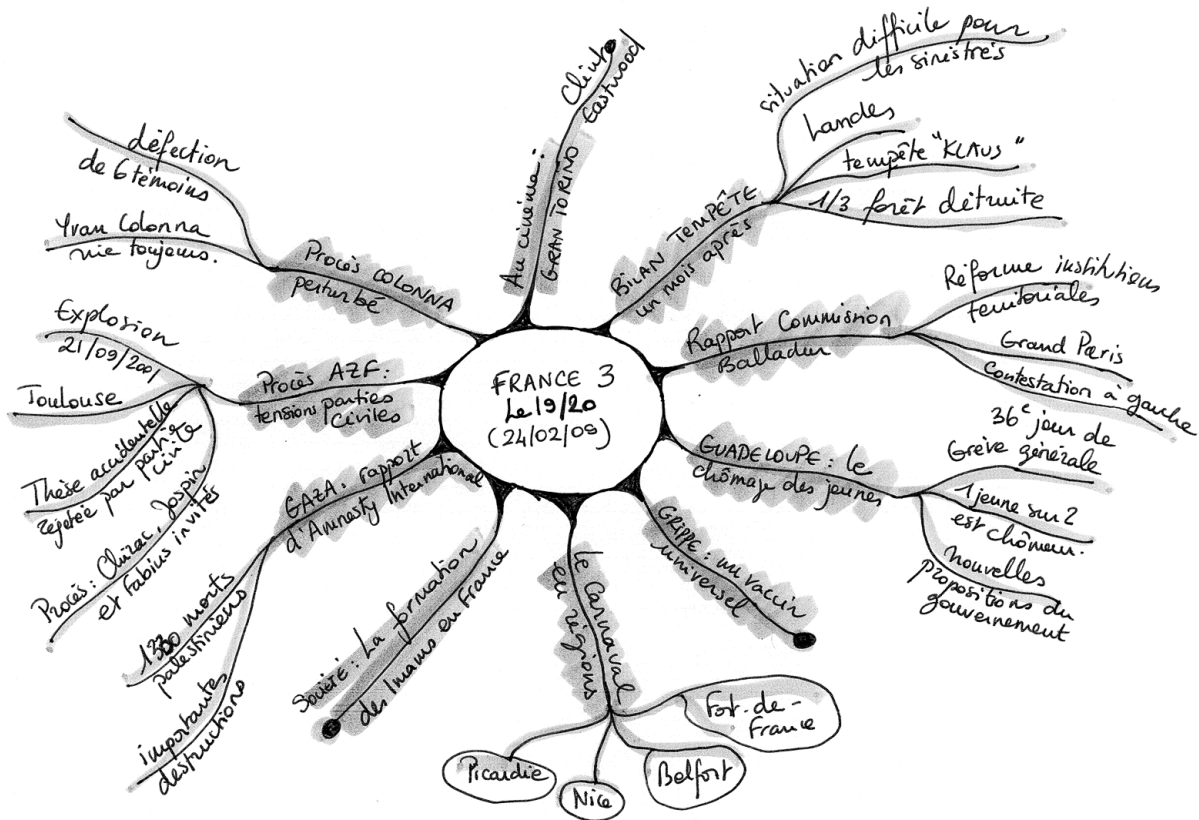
FRANCE 3
Le 19/20
(24/02/09)

Au cinéma : GRAN TORINO
Clint Eastwood

BILAN TEMPÊTE un mois après
situation difficile pour les sinistrés
Landes
tempête "KLAUS"
1/3 forêt détruite

Rapport Commission Balladur
Réforme institutions territoriales
Grand Paris
Contestation à gauche

GUADELOUPE : le chômage des jeunes
36e jour de Grève générale
1 jeune sur 2 est chômeur.
nouvelles propositions du gouvernement

GRIPPE : un vaccin universel

Le Carnaval en régions
Fort-de-France
Belfort
Nice
Picardie

Société : La formation des Imams en France

GAZA : rapport d'Amnesty International
1330 morts palestiniens
importantes destructions

Procès AZF : tensions parties civiles
Explosion 21/09/2001
Toulouse
Thèse accidentelle rejetée par parties civiles
Procès : Chirac, Jospin et Fabius invités

Procès COLONNA perturbé
défection de 6 témoins
Yvan Colonna nie toujours.